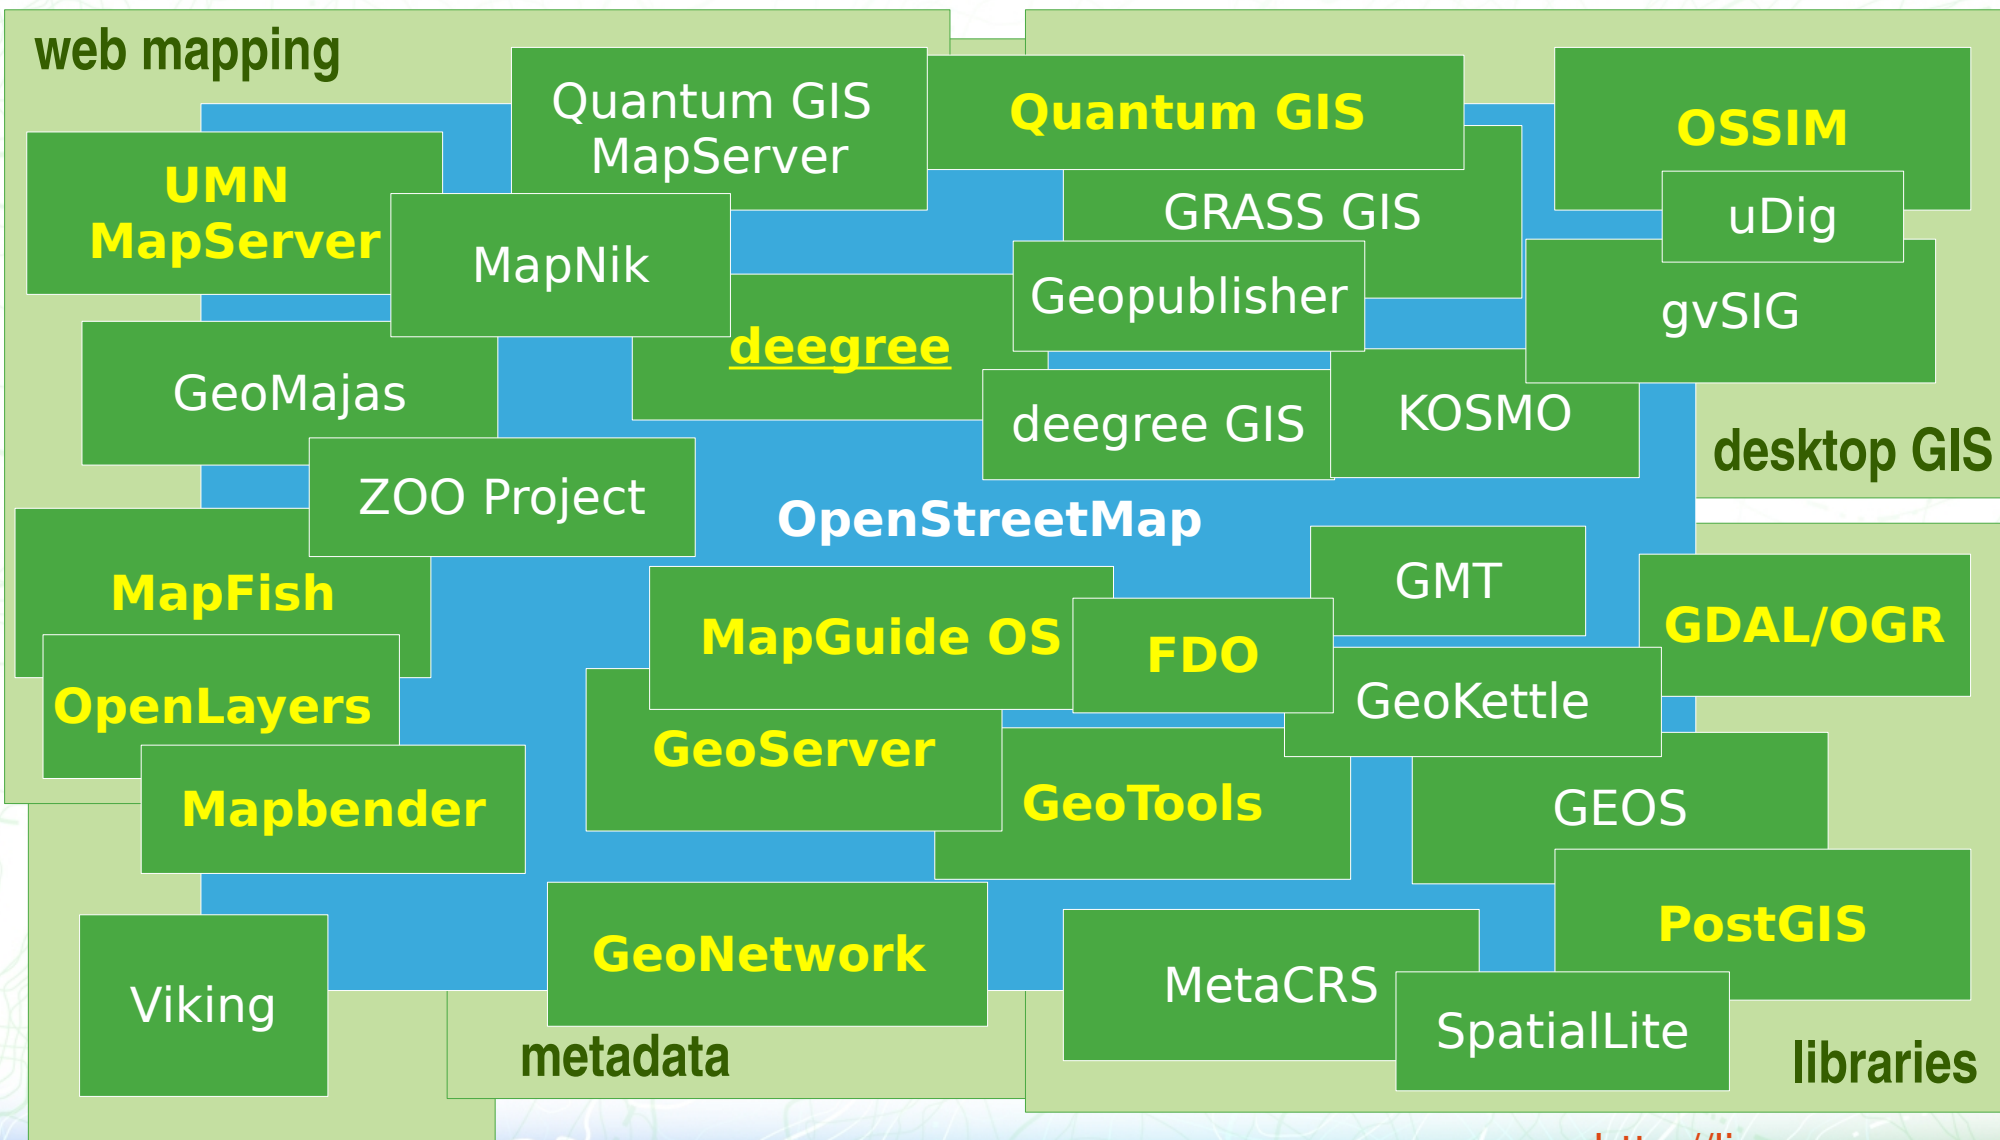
web mapping

Quantum GIS MapServer

Quantum GIS

OSSIM

UMN MapServer

MapNik

GRASS GIS

uDig

Geopublisher

gvSIG

deegree

GeoMajas

deegree GIS

KOSMO

desktop GIS

ZOO Project

OpenStreetMap

GMT

MapFish

MapGuide OS

FDO

GDAL/OGR

OpenLayers

GeoKettle

GeoServer

GeoTools

GEOS

Mapbender

PostGIS

GeoNetwork

MetaCRS

Viking

SpatialLite

metadata

libraries

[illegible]